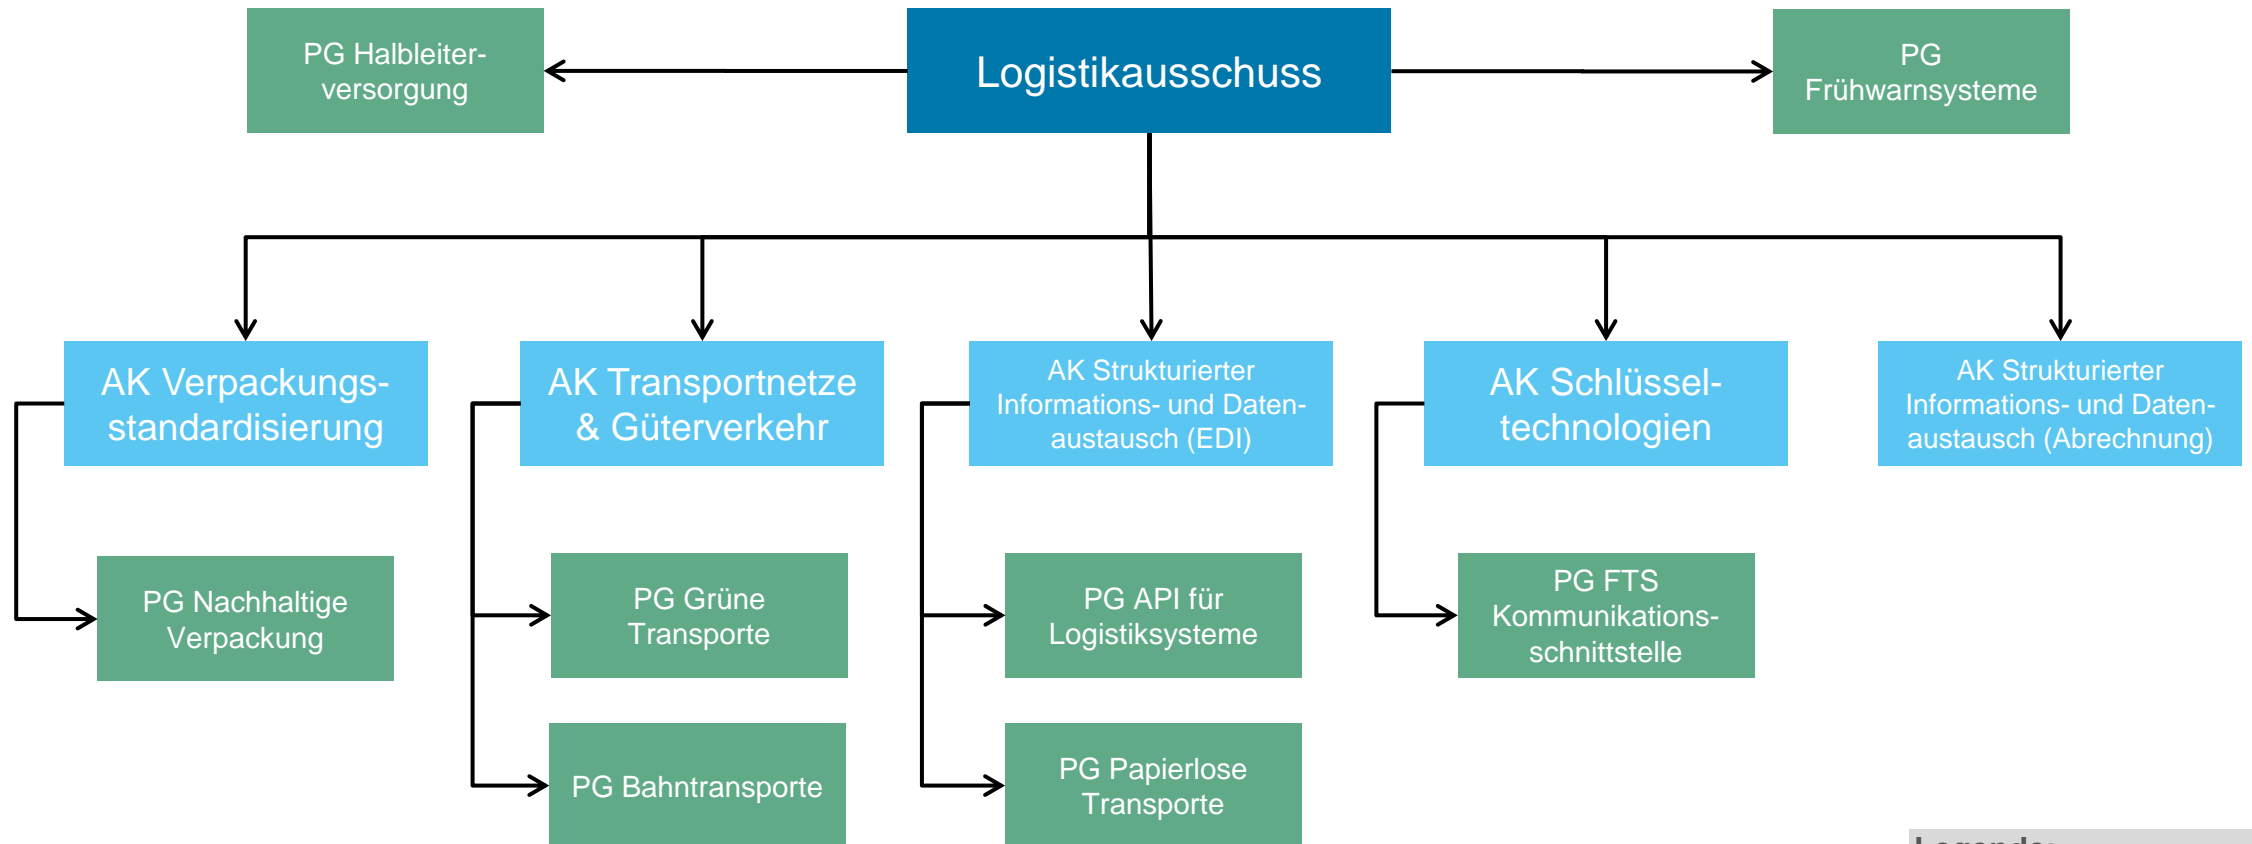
PG Halbleiterversorgung

Logistikausschuss

PG Frühwarnsysteme

AK Verpackungsstandardisierung

AK Transportnetze & Güterverkehr

AK Strukturierter Informations- und Datenaustausch (EDI)

AK Schlüsseltechnologien

AK Strukturierter Informations- und Datenaustausch (Abrechnung)

PG Nachhaltige Verpackung

PG Grüne Transporte

PG API für Logistiksysteme

PG FTS Kommunikationsschnittstelle

PG Bahntransporte

PG Papierlose Transporte

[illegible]